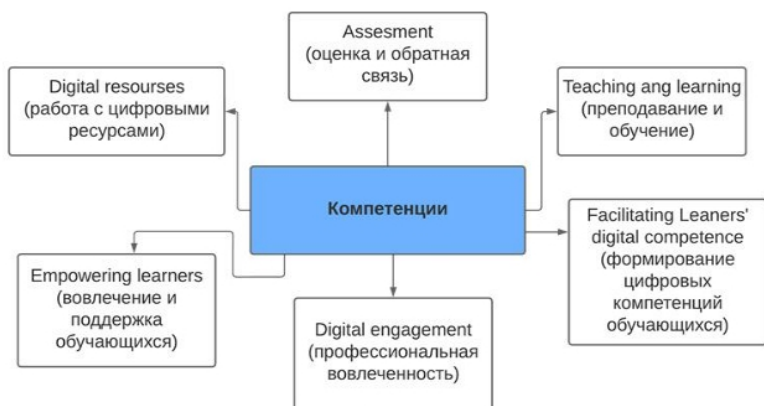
Assesment (оценка и обратная связь)

Digital resourses (работа с цифровыми ресурсами)

Teaching ang learning (преподавание и обучение)

Компетенции

Facilitating Leaners' digital competence (формирование цифровых компетенций обучающихся)

Empowering learners (вовлечение и поддержка обучающихся)

Digital engagement (профессиональная вовлеченность)